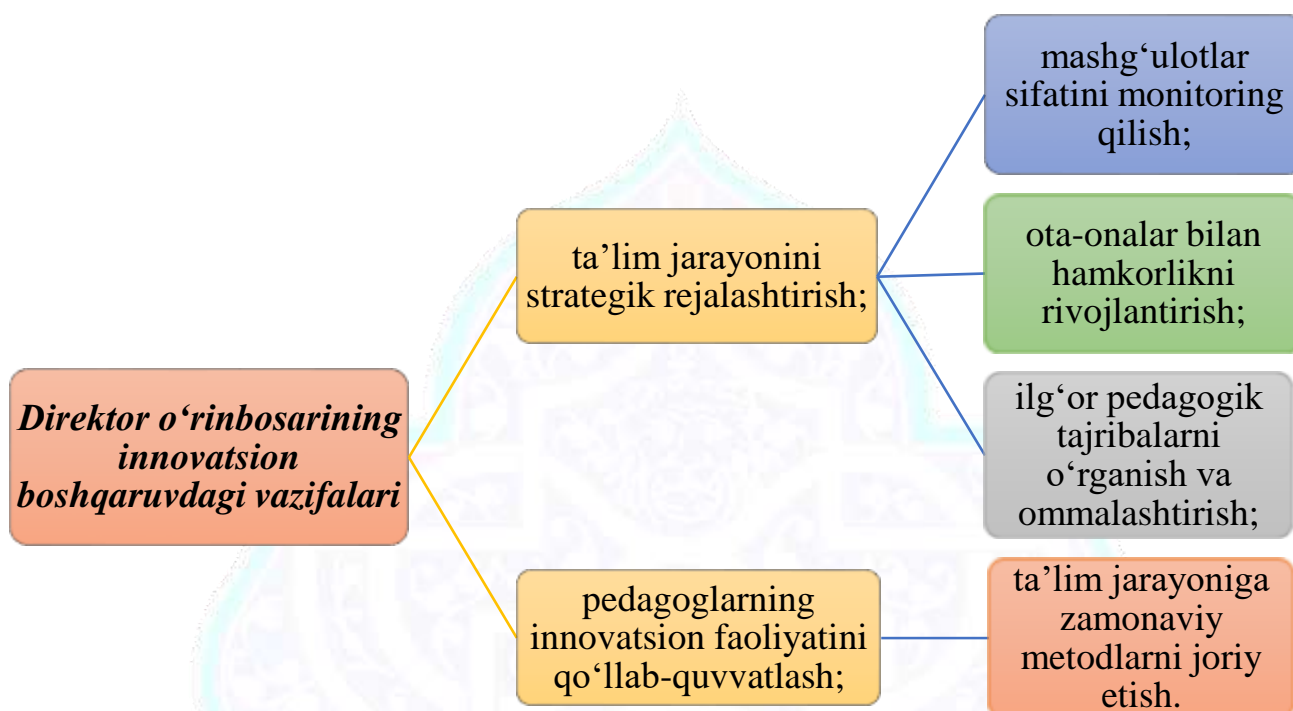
Direktor o‘rinbosarining innovatsion boshqaruvdagi vazifalari

ta’lim jarayonini strategik rejalashtirish;

pedagoglarning innovatsion faoliyatini qo‘llab-quvvatlash;

mashg‘ulotlar sifatini monitoring qilish;

ota-onalar bilan hamkorlikni rivojlantirish;

ilg‘or pedagogik tajribalarni o‘rganish va ommalashtirish;

ta’lim jarayoniga zamonaviy metodlarni joriy etish.